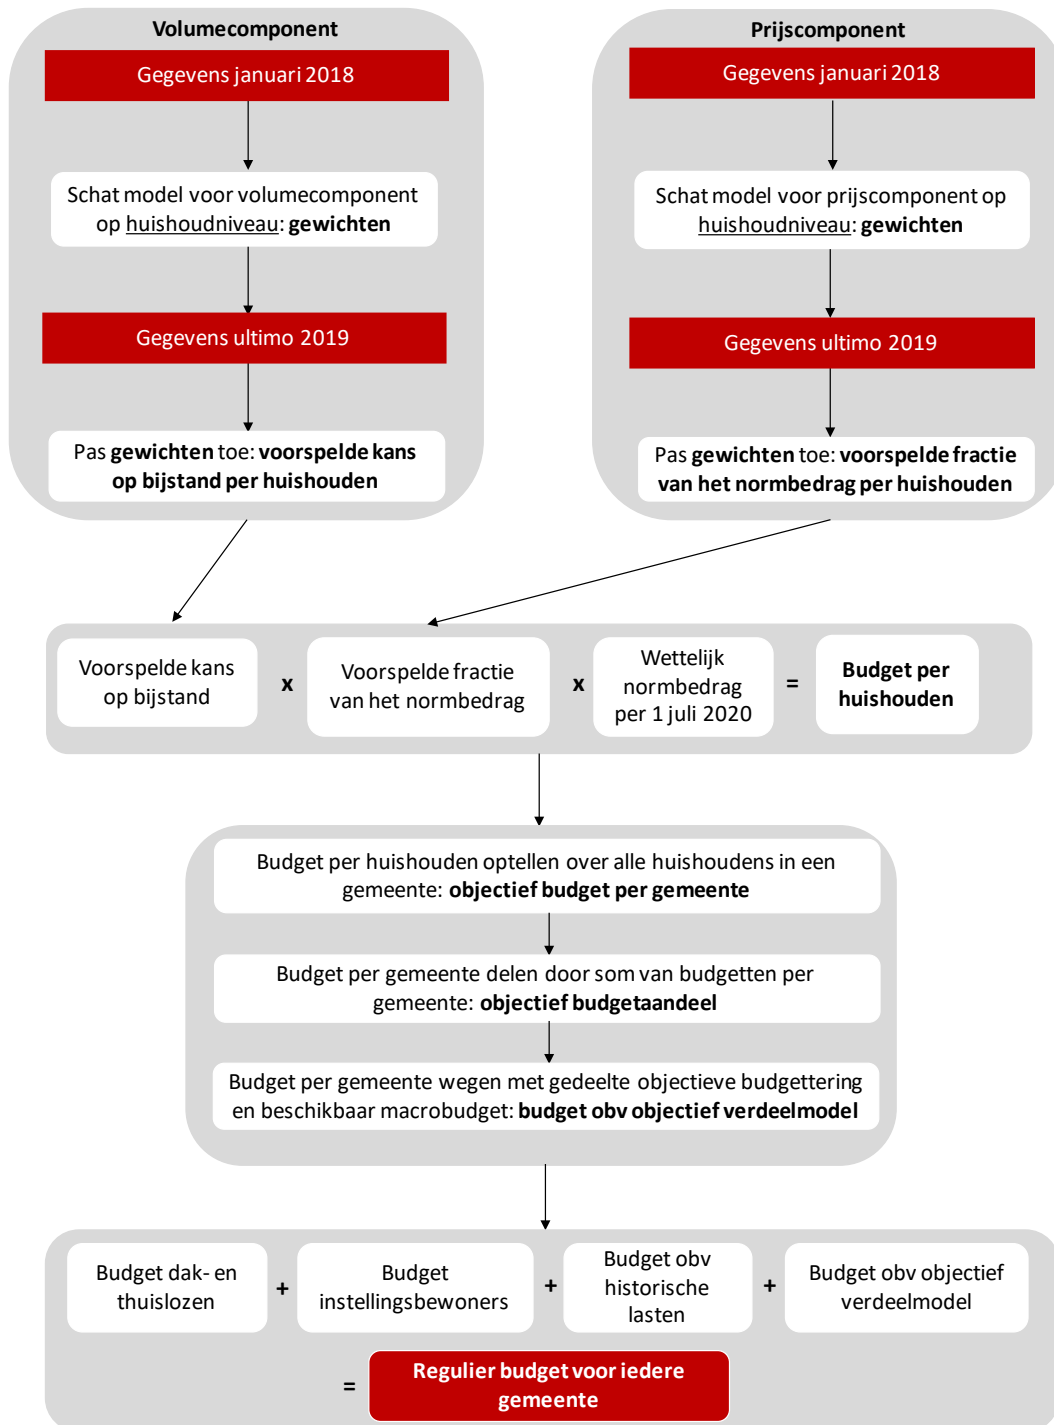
**Volumecomponent**

Gegevens januari 2018

Schat model voor volumecomponent op huishoudniveau: **gewichten**

Gegevens ultimo 2019

Pas **gewichten** toe: **voorspelde kans op bijstand per huishouden**

**Prijscomponent**

Gegevens januari 2018

Schat model voor prijscomponent op huishoudniveau: **gewichten**

Gegevens ultimo 2019

Pas **gewichten** toe: **voorspelde fractie van het normbedrag per huishouden**

Voorspelde kans op bijstand x Voorspelde fractie van het normbedrag x Wettelijk normbedrag per 1 juli 2020 = **Budget per huishouden**

Budget per huishouden optellen over alle huishoudens in een gemeente: **objectief budget per gemeente**

Budget per gemeente delen door som van budgetten per gemeente: **objectief budgetaandeel**

Budget per gemeente wegen met gedeelte objectieve budgettering en beschikbaar macrobudget: **budget obv objectief verdeelmodel**

Budget dak- en thuislozen + Budget instellingsbewoners + Budget obv historische lasten + Budget obv objectief verdeelmodel

= **Regulier budget voor iedere gemeente**